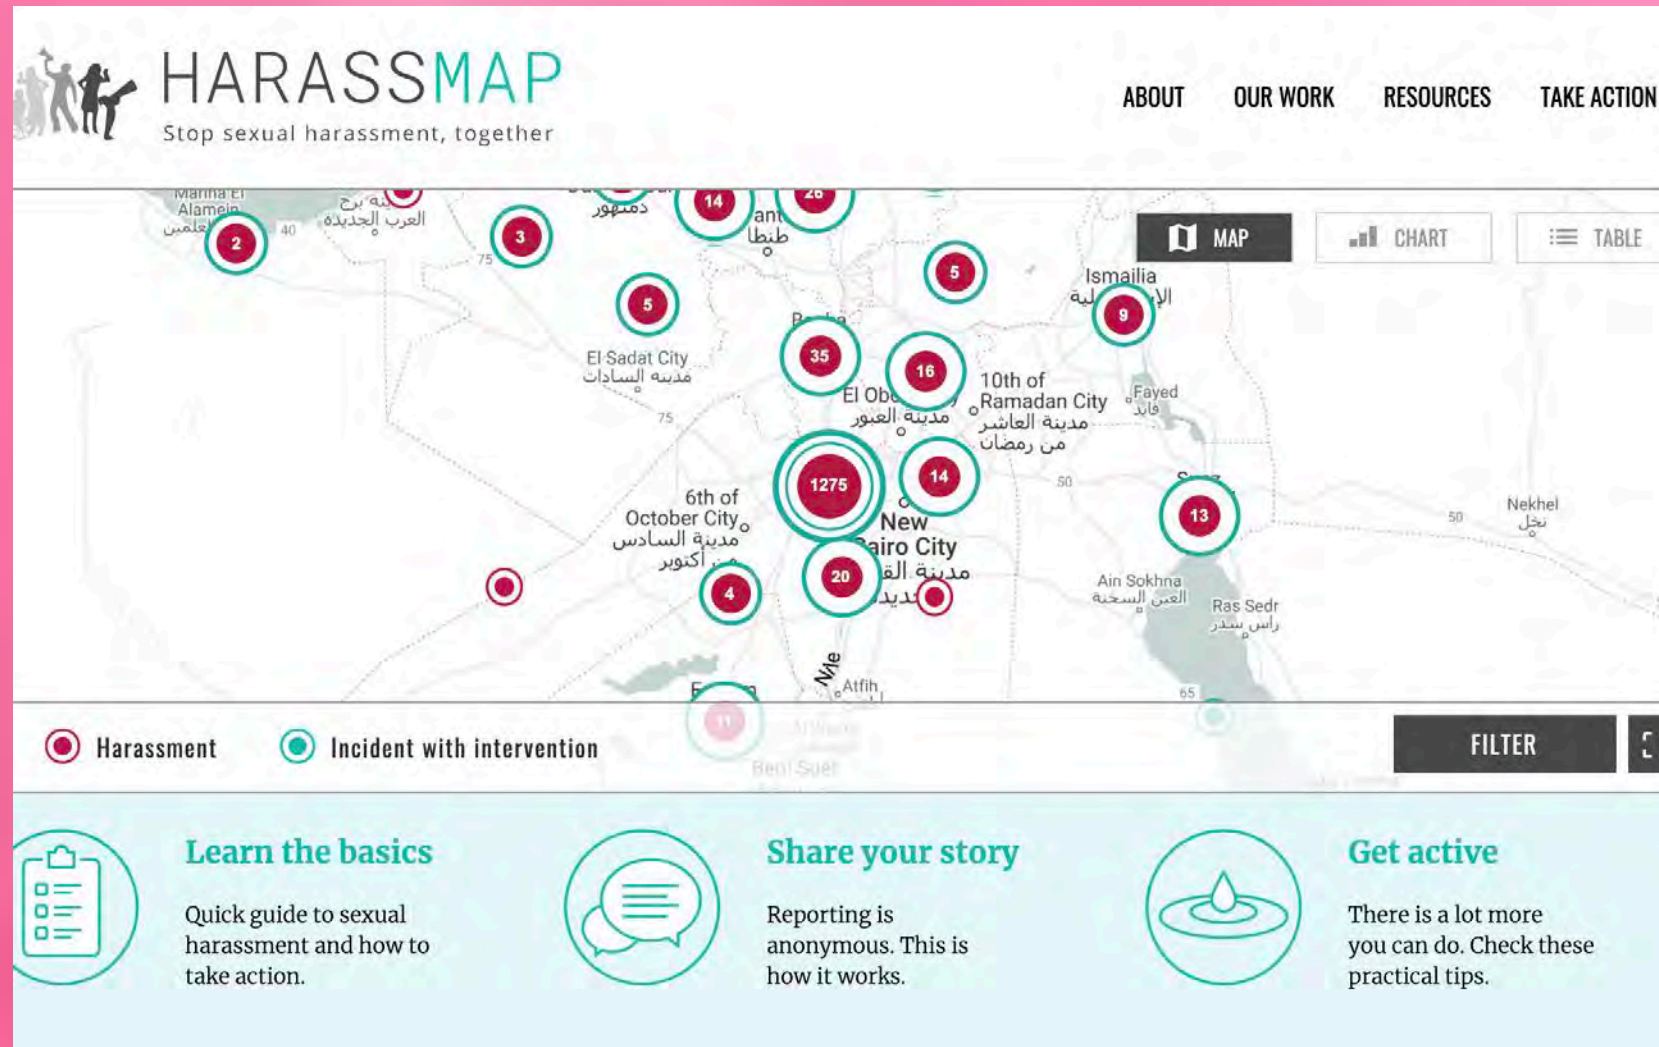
HARASSMAP
Stop sexual harassment, together

ABOUT OUR WORK RESOURCES TAKE ACTION

MAP CHART TABLE

Marina El Alamein العلمين
مدينة برج العرب الجديدة
2 40 3 75 دمنهور 14 طنطا 26 5 5 Ismailia الإسماعيلية 9
El Sadat City مدينة السادات
35 16 El Obour مدينة العبور 10th of Ramadan City مدينة العاشر من رمضان Fayed فايد
75
6th of October City مدينة السادس من أكتوبر
1275 14 50 13 Nekhel نخل 50
New Cairo City مدينة القاهرة الجديدة
20 4
Ain Sokhna العين السخنة
Ras Sedr راس سدر
Nile Atfih 65
11 Beni Suef

Harassment Incident with intervention FILTER

Learn the basics
Quick guide to sexual harassment and how to take action.

Share your story
Reporting is anonymous. This is how it works.

Get active
There is a lot more you can do. Check these practical tips.